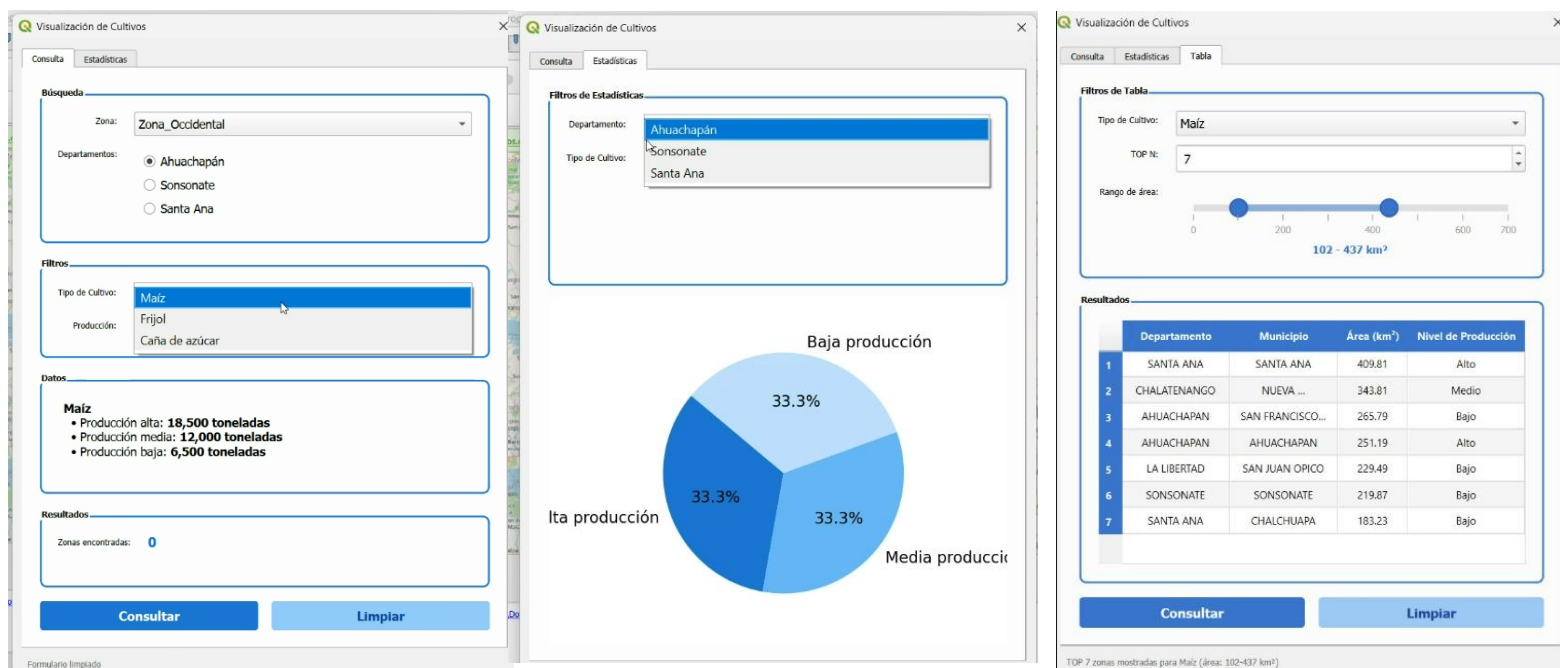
Visualización de Cultivos

Consulta | Estadísticas

Búsqueda

Zona: Zona_Occidental

Departamentos:
Ahuachapán
Sonsonate
Santa Ana

Filtros

Tipo de Cultivo:
Maíz
Frijol
Caña de azúcar

Producción:

Datos

Maíz
• Producción alta: **18,500 toneladas**
• Producción media: **12,000 toneladas**
• Producción baja: **6,500 toneladas**

Resultados

Zonas encontradas: 0

Consultar | Limpiar

Formulario limpiado

Visualización de Cultivos

Consulta | Estadísticas

Filtros de Estadísticas

Departamento:
Ahuachapán
Sonsonate
Santa Ana

Tipo de Cultivo:

Baja producción
33.3%
lta producción
33.3%
33.3%
Media produccić

Visualización de Cultivos

Consulta | Estadísticas | Tabla

Filtros de Tabla

Tipo de Cultivo: Maíz

TOP N: 7

Rango de área:
0 200 400 600 700
102 - 437 km²

Resultados

| | Departamento | Municipio | Área (km²) | Nivel de Producción |
|---|---|---|---|---|
| 1 | SANTA ANA | SANTA ANA | 409.81 | Alto |
| 2 | CHALATENANGO | NUEVA ... | 343.81 | Medio |
| 3 | AHUACHAPAN | SAN FRANCISCO... | 265.79 | Bajo |
| 4 | AHUACHAPAN | AHUACHAPAN | 251.19 | Alto |
| 5 | LA LIBERTAD | SAN JUAN OPICO | 229.49 | Bajo |
| 6 | SONSONATE | SONSONATE | 219.87 | Bajo |
| 7 | SANTA ANA | CHALCHUAPA | 183.23 | Bajo |

Consultar | Limpiar

TOP 7 zonas mostradas para Maíz (área: 102-437 km²)